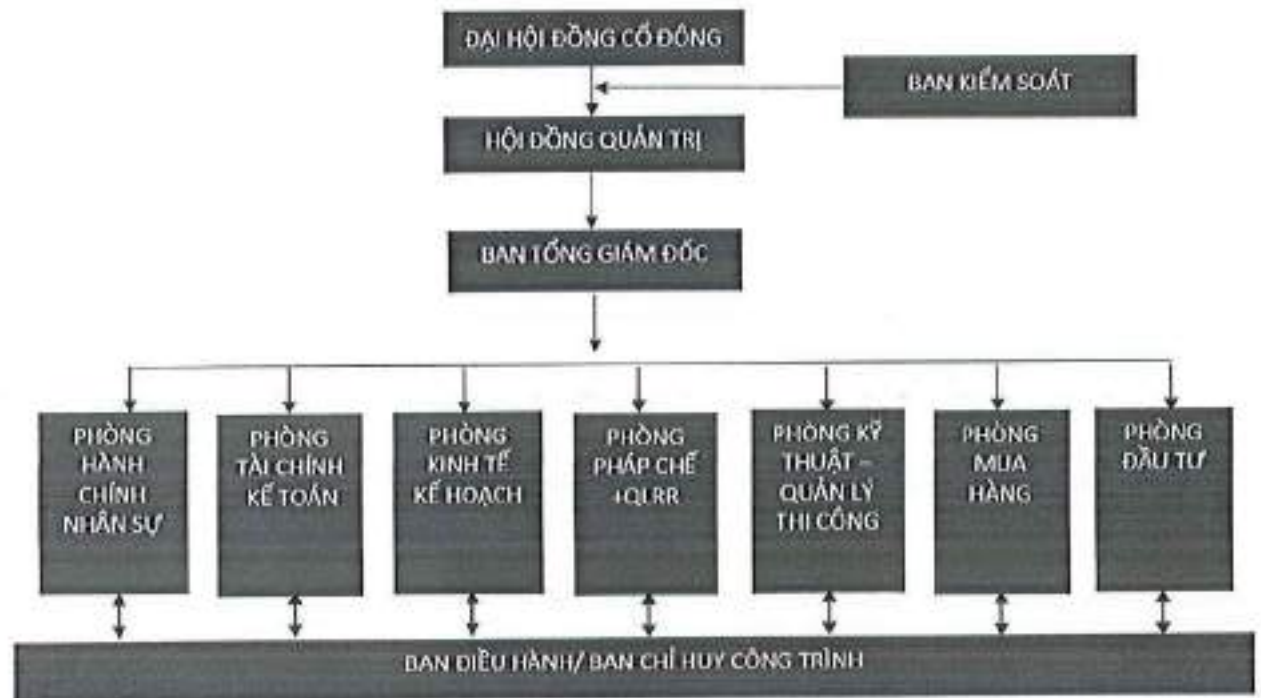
ĐẠI HỘI ĐỒNG CỔ ĐÔNG

BAN KIỂM SOÁT

HỘI ĐỒNG QUẢN TRỊ

BAN TỔNG GIÁM ĐỐC

PHÒNG HÀNH CHÍNH NHÂN SỰ

PHÒNG TÀI CHÍNH KẾ TOÁN

PHÒNG KINH TẾ KẾ HOẠCH

PHÒNG PHÁP CHẾ +QLRR

PHÒNG KỸ THUẬT – QUẢN LÝ THI CÔNG

PHÒNG MUA HÀNG

PHÒNG ĐẦU TƯ

BAN ĐIỀU HÀNH/ BAN CHỈ HUY CÔNG TRÌNH